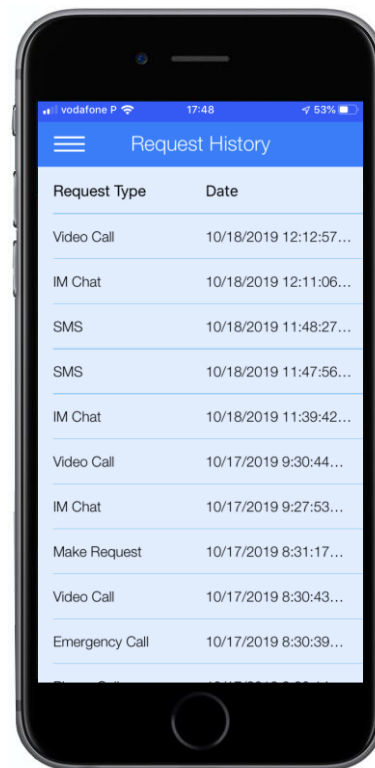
vodafone P 17:48 53%

Request History

| Request Type | Date |
|---|---|
| Video Call | 10/18/2019 12:12:57... |
| IM Chat | 10/18/2019 12:11:06... |
| SMS | 10/18/2019 11:48:27... |
| SMS | 10/18/2019 11:47:56... |
| IM Chat | 10/18/2019 11:39:42... |
| Video Call | 10/17/2019 9:30:44... |
| IM Chat | 10/17/2019 9:27:53... |
| Make Request | 10/17/2019 8:31:17... |
| Video Call | 10/17/2019 8:30:43... |
| Emergency Call | 10/17/2019 8:30:39... |
| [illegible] | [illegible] |